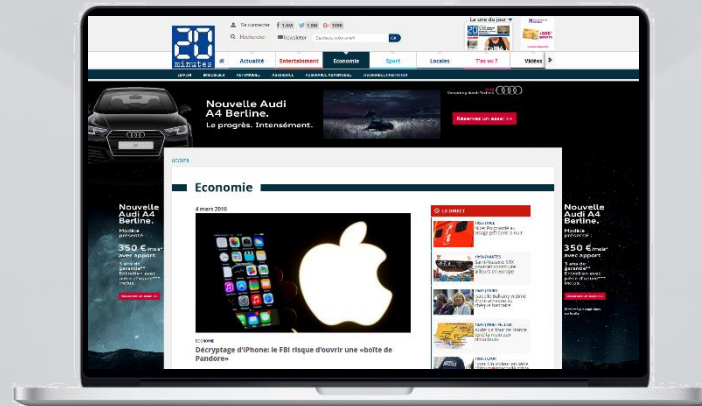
20 minutes

Se connecter 1 555 1 350 1095

Rechercher Newsletter

La une du jour

Actualité Entertainment Economie Sport Locales T'as vu ? Vidéos

Nouvelle Audi A4 Berline.
Le progrès. Intensément.

Réservez un essai

ACCUEIL

Economie

4 mars 2016

ECONOMIE

Décryptage d'iPhone: le FBI risque d'ouvrir une «boîte de Pandore»

LE DIRECT

Nouvelle Audi A4 Berline.

350 €/mois avec apport

Nouvelle Audi A4 Berline.

350 €/mois avec apport